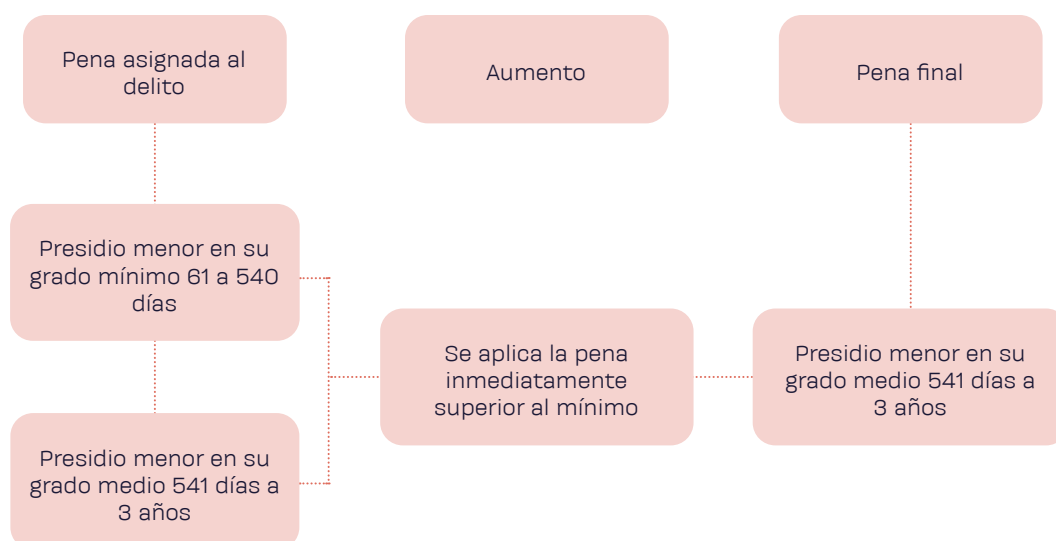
Pena asignada al delito

Aumento

Pena final

Presidio menor en su grado mínimo 61 a 540 días

Presidio menor en su grado medio 541 días a 3 años

Se aplica la pena inmediatamente superior al mínimo

Presidio menor en su grado medio 541 días a 3 años